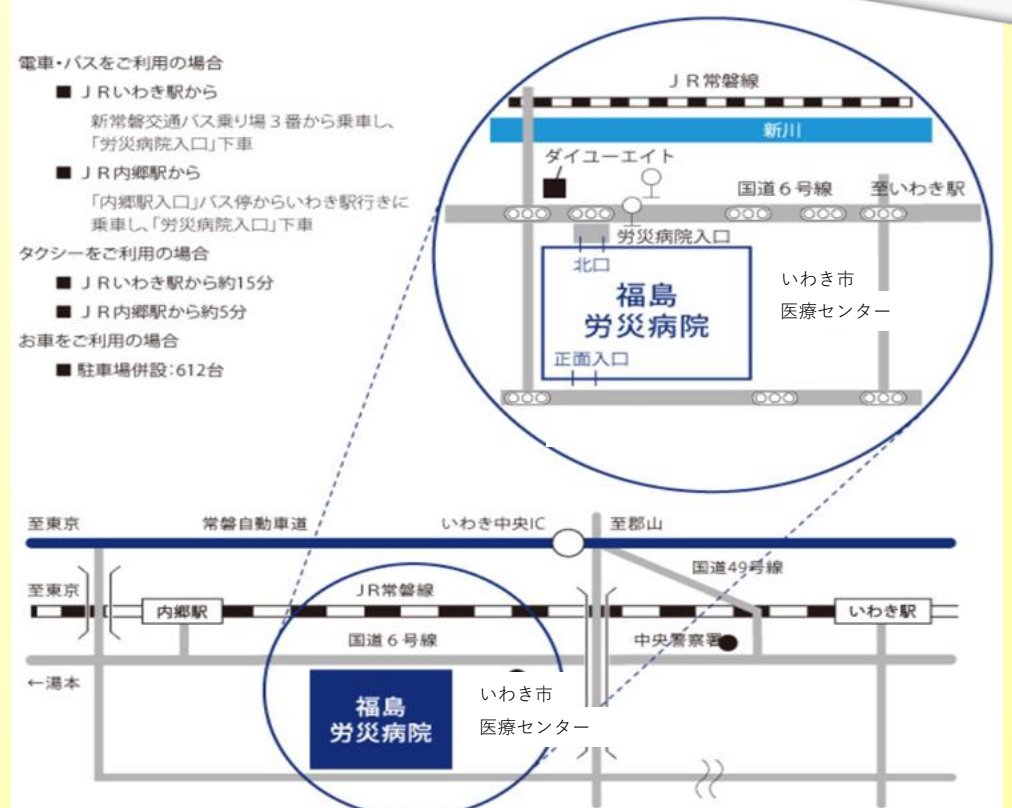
電車・バスをご利用の場合

■ ＪＲいわき駅から

新常磐交通バス乗り場３番から乗車し、「労災病院入口」下車

■ ＪＲ内郷駅から

「内郷駅入口」バス停からいわき駅行きに乗車し、「労災病院入口」下車

タクシーをご利用の場合

■ ＪＲいわき駅から約15分

■ ＪＲ内郷駅から約5分

お車をご利用の場合

■ 駐車場併設：612台

ＪＲ常磐線

新川

ダイユーエイト

国道６号線

至いわき駅

労災病院入口

北口

福島
労災病院

いわき市
医療センター

正面入口

至東京

常磐自動車道

いわき中央IC

至郡山

国道49号線

至東京

内郷駅

ＪＲ常磐線

いわき駅

国道６号線

中央警察署

←湯本

福島
労災病院

いわき市
医療センター